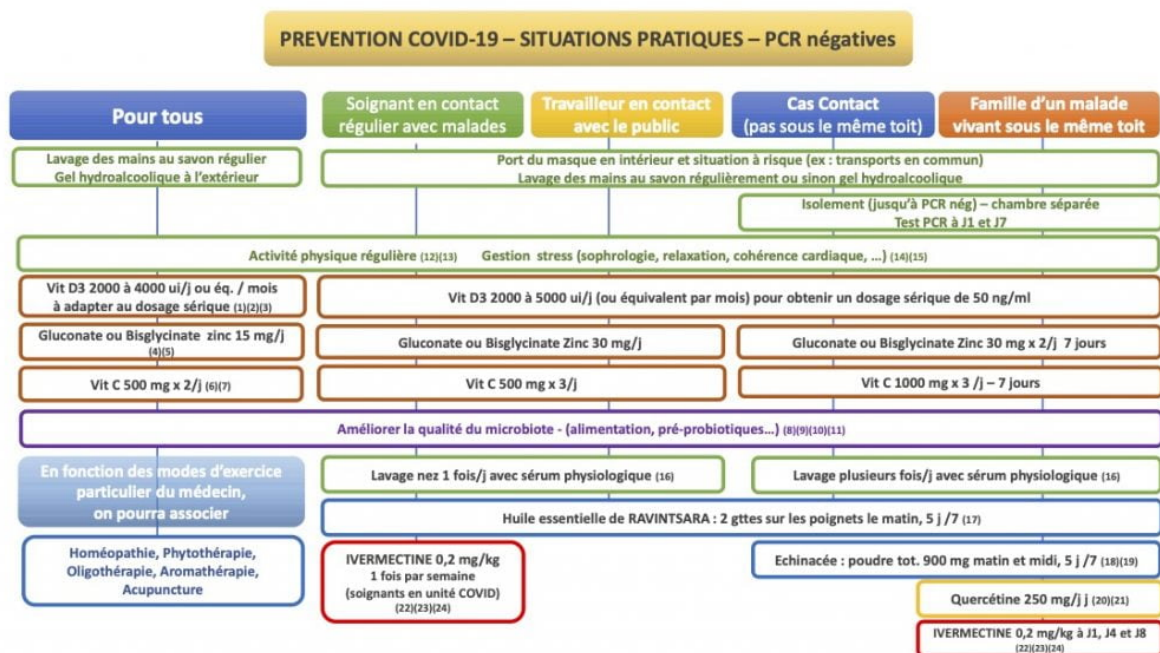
PREVENTION COVID-19 – SITUATIONS PRATIQUES – PCR négatives

Pour tous

Soignant en contact régulier avec malades

Travailleur en contact avec le public

Cas Contact (pas sous le même toit)

Famille d'un malade vivant sous le même toit

Lavage des mains au savon régulier
Gel hydroalcoolique à l'extérieur

Port du masque en intérieur et situation à risque (ex : transports en commun)
Lavage des mains au savon régulièrement ou sinon gel hydroalcoolique

Isolement (jusqu'à PCR nég) – chambre séparée
Test PCR à J1 et J7

Activité physique régulière (12)(13) Gestion stress (sophrologie, relaxation, cohérence cardiaque, …) (14)(15)

Vit D3 2000 à 4000 ui/j ou éq. / mois à adapter au dosage sérique (1)(2)(3)

Vit D3 2000 à 5000 ui/j (ou équivalent par mois) pour obtenir un dosage sérique de 50 ng/ml

Gluconate ou Bisglycinate zinc 15 mg/j (4)(5)

Gluconate ou Bisglycinate Zinc 30 mg/j

Gluconate ou Bisglycinate Zinc 30 mg x 2/j 7 jours

Vit C 500 mg x 2/j (6)(7)

Vit C 500 mg x 3/j

Vit C 1000 mg x 3 /j – 7 jours

Améliorer la qualité du microbiote - (alimentation, pré-probiotiques…) (8)(9)(10)(11)

En fonction des modes d'exercice particulier du médecin, on pourra associer

Lavage nez 1 fois/j avec sérum physiologique (16)

Lavage plusieurs fois/j avec sérum physiologique (16)

Huile essentielle de RAVINTSARA : 2 gttes sur les poignets le matin, 5 j /7 (17)

Homéopathie, Phytothérapie, Oligothérapie, Aromathérapie, Acupuncture

IVERMECTINE 0,2 mg/kg
1 fois par semaine
(soignants en unité COVID)
(22)(23)(24)

Echinacée : poudre tot. 900 mg matin et midi, 5 j /7 (18)(19)

Quercétine 250 mg/j j (20)(21)

IVERMECTINE 0,2 mg/kg à J1, J4 et J8
(22)(23)(24)